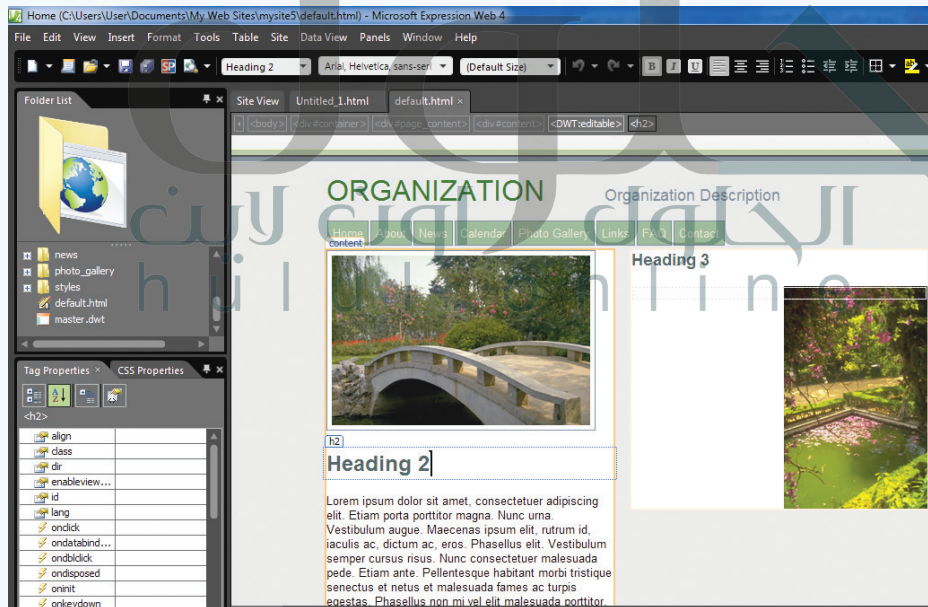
Home (C:\Users\User\Documents\My Web Sites\mysite5\default.html) - Microsoft Expression Web 4

File Edit View Insert Format Tools Table Site Data View Panels Window Help

Heading 2 Arial, Helvetica, sans-serif (Default Size)

Folder List

news
photo_gallery
styles
default.html
master.dwt

Tag Properties × CSS Properties

<h2>

align
class
dir
enableview...
id
lang
onclick
ondatabind...
ondblclick
ondisposed
oninit
onkeydown

Site View Untitled_1.html default.html ×

<body> <div#container> <div#page_content> <div#content> <DWT:editable> <h2>

ORGANIZATION Organization Description

Home About News Calendar Photo Gallery Links FAQ Contact

content

Heading 3

h2

Heading 2

Lorem ipsum dolor sit amet, consectetuer adipiscing elit. Etiam porta porttitor magna. Nunc urna. Vestibulum augue. Maecenas ipsum elit, rutrum id, iaculis ac, dictum ac, eros. Phasellus elit. Vestibulum semper cursus risus. Nunc consectetuer malesuada pede. Etiam ante. Pellentesque habitant morbi tristique senectus et netus et malesuada fames ac turpis egestas. Phasellus non mi vel elit malesuada porttitor.

الحلول اونلاين
hulul online